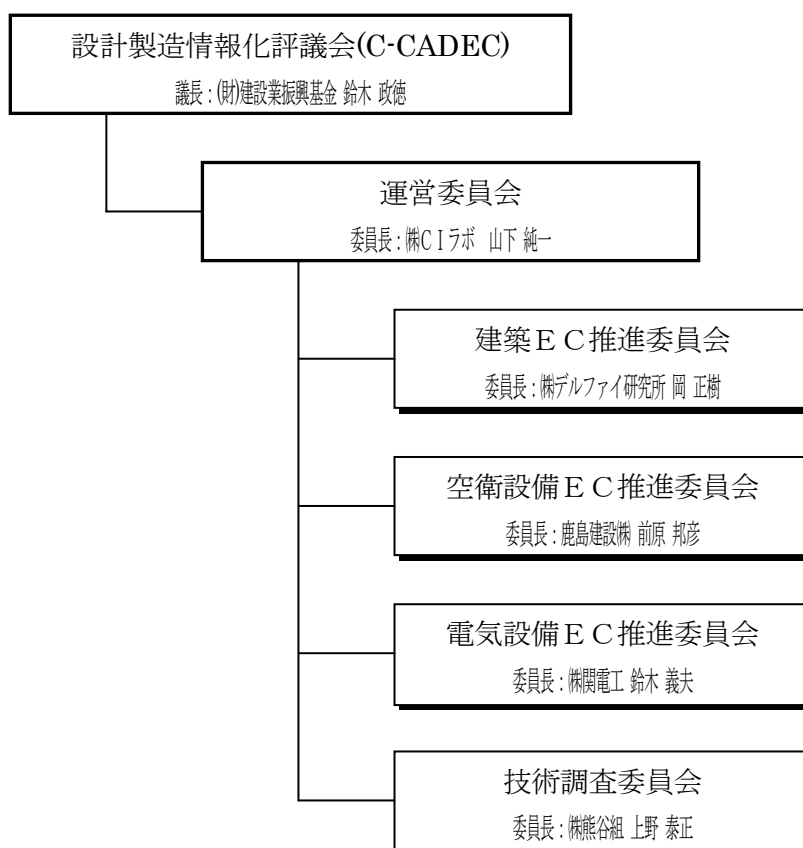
設計製造情報化評議会(C-CADEC)
議長：(財)建設業振興基金 鈴木 政徳

運営委員会
委員長：㈱CIラボ 山下 純一

建築EC推進委員会
委員長：㈱デルファイ研究所 岡 正樹

空衛設備EC推進委員会
委員長：鹿島建設㈱ 前原 邦彦

電気設備EC推進委員会
委員長：㈱関電工 鈴木 義夫

技術調査委員会
委員長：㈱熊谷組 上野 泰正